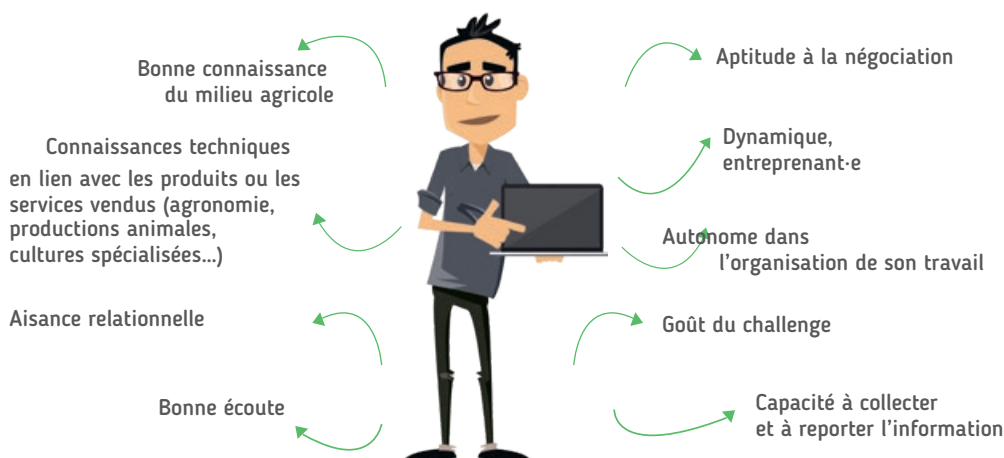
Bonne connaissance du milieu agricole

Connaissances techniques en lien avec les produits ou les services vendus (agronomie, productions animales, cultures spécialisées...)

Aisance relationnelle

Bonne écoute

Aptitude à la négociation

Dynamique, entreprenant·e

Autonome dans l'organisation de son travail

Goût du challenge

Capacité à collecter et à reporter l'information